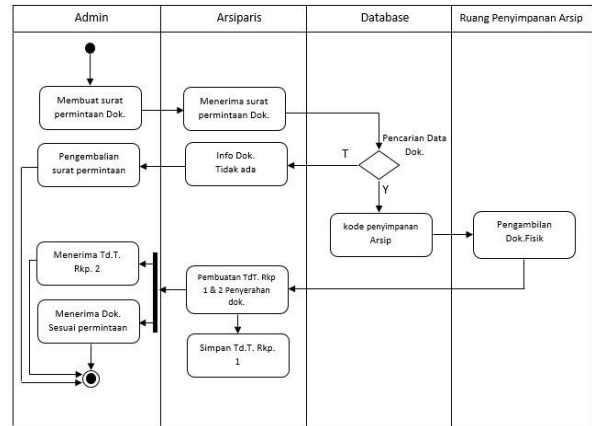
| Admin | Arsiparis | Database | Ruang Penyimpanan Arsip |
|---|---|---|---|

Membuat surat permintaan Dok.

Menerima surat permintaan Dok.

Pencarian Data Dok.

T

Y

Pengembalian surat permintaan

Info Dok. Tidak ada

kode penyimpanan Arsip

Pengambilan Dok.Fisik

Menerima Td.T. Rkp. 2

Pembuatan TdT. Rkp 1 & 2 Penyerahan dok.

Menerima Dok. Sesuai permintaan

Simpan Td.T. Rkp. 1